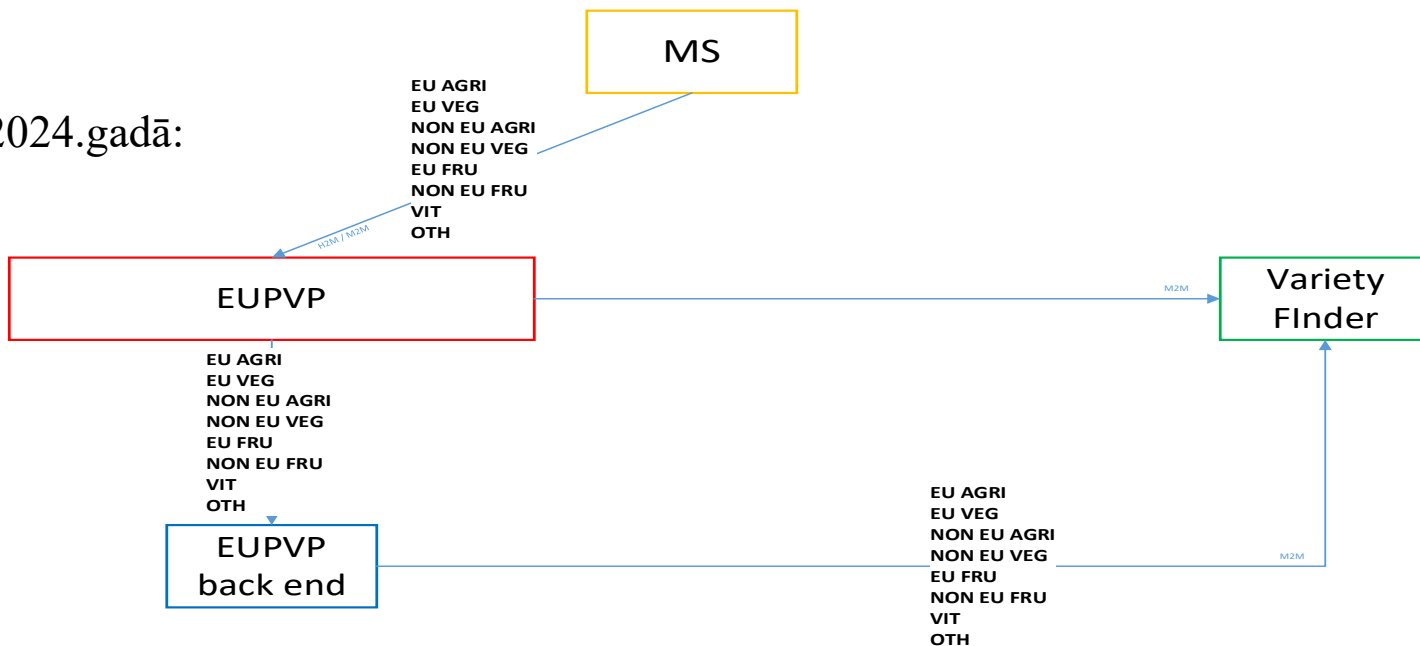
2024.gadā:

MS

EU AGRI
EU VEG
NON EU AGRI
NON EU VEG
EU FRU
NON EU FRU
VIT
OTH

H2M / M2M

EUPVP

M2M

Variety FInder

EU AGRI
EU VEG
NON EU AGRI
NON EU VEG
EU FRU
NON EU FRU
VIT
OTH

EUPVP back end

EU AGRI
EU VEG
NON EU AGRI
NON EU VEG
EU FRU
NON EU FRU
VIT
OTH

M2M